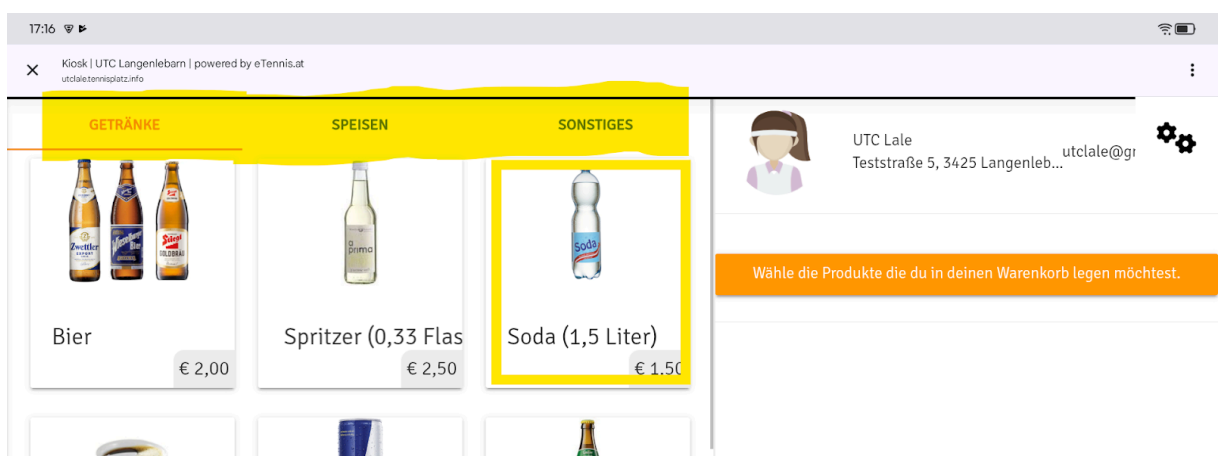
17:16

Kiosk | UTC Langenlebarn | powered by eTennis.at
utclale.tennisplatz.info

GETRÄNKE

SPEISEN

SONSTIGES

Zwettler

Stiegl

Soda

Bier

€ 2,00

Spritzer (0,33 Flas

€ 2,50

Soda (1,5 Liter)

€ 1.50

UTC Lale
Teststraße 5, 3425 Langenleb...

utclale@gı

Wähle die Produkte die du in deinen Warenkorb legen möchtest.